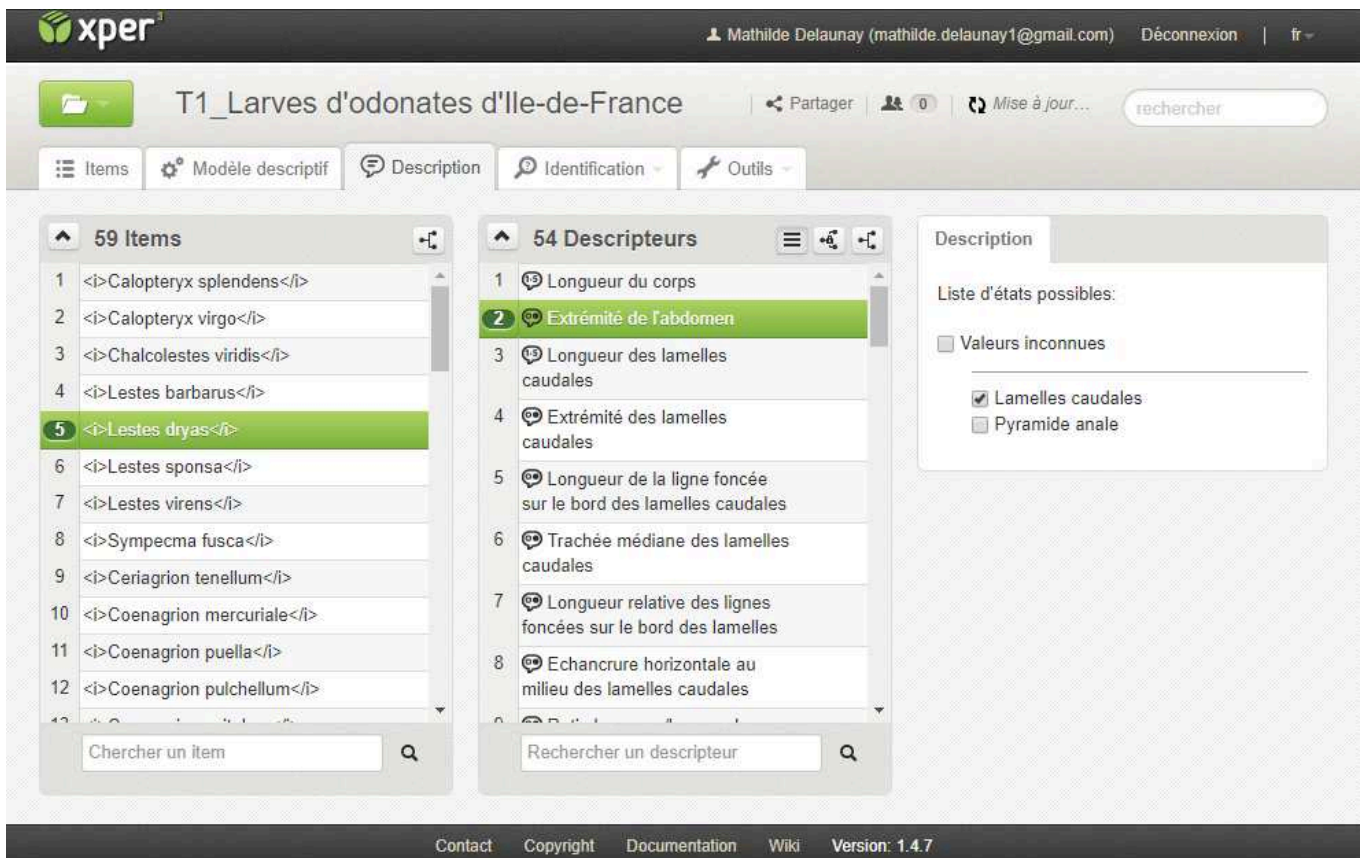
xper³

Mathilde Delaunay (mathilde.delaunay1@gmail.com) Déconnexion | fr

T1_Larves d'odonates d'Ile-de-France

Partager | 0 | Mise à jour...

rechercher

Items | Modèle descriptif | Description | Identification | Outils

59 Items

1 <i>Calopteryx splendens</i>
2 <i>Calopteryx virgo</i>
3 <i>Chalcolestes viridis</i>
4 <i>Lestes barbarus</i>
5 <i>Lestes dryas</i>
6 <i>Lestes sponsa</i>
7 <i>Lestes virens</i>
8 <i>Sympecma fusca</i>
9 <i>Ceriagrion tenellum</i>
10 <i>Coenagrion mercuriale</i>
11 <i>Coenagrion puella</i>
12 <i>Coenagrion pulchellum</i>
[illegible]

Chercher un item

54 Descripteurs

1 Longueur du corps
2 Extrémité de l'abdomen
3 Longueur des lamelles caudales
4 Extrémité des lamelles caudales
5 Longueur de la ligne foncée sur le bord des lamelles caudales
6 Trachée médiane des lamelles caudales
7 Longueur relative des lignes foncées sur le bord des lamelles
8 Echancrure horizontale au milieu des lamelles caudales
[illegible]

Rechercher un descripteur

Description

Liste d'états possibles:

Valeurs inconnues

Lamelles caudales
Pyramide anale

Contact Copyright Documentation Wiki Version: 1.4.7